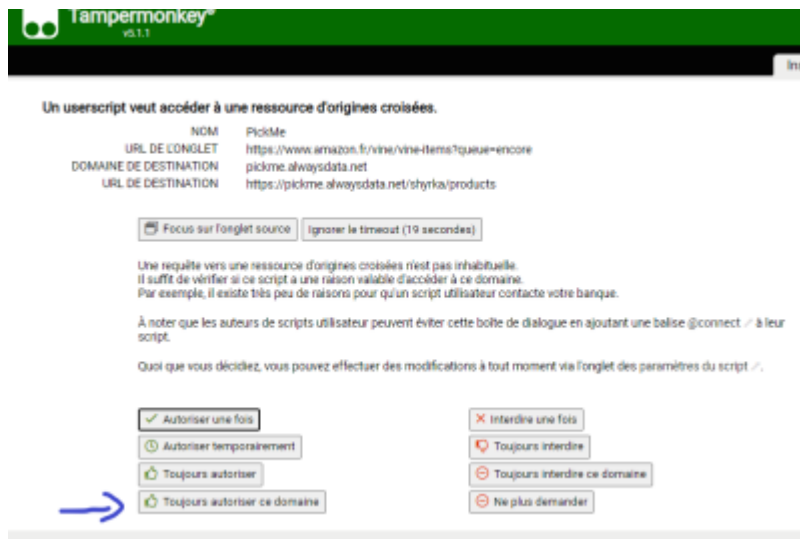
Tampermonkey®
v5.1.1

Ins

Un userscript veut accéder à une ressource d'origines croisées.

| | |
|---|---|
| NOM | PickMe |
| URL DE L'ONGLET | https://www.amazon.fr/vine/vine-items?queue=encore |
| DOMAINE DE DESTINATION | pickme.alwaysdata.net |
| URL DE DESTINATION | https://pickme.alwaysdata.net/shyrka/products |

Focus sur l'onglet source | Ignorer le timeout (19 secondes)

Une requête vers une ressource d'origines croisées n'est pas inhabituelle. Il suffit de vérifier si ce script a une raison valable d'accéder à ce domaine. Par exemple, il existe très peu de raisons pour qu'un script utilisateur contacte votre banque.

À noter que les auteurs de scripts utilisateur peuvent éviter cette boîte de dialogue en ajoutant une balise @connect à leur script.

Quoi que vous décidiez, vous pouvez effectuer des modifications à tout moment via l'onglet des paramètres du script.

Autoriser une fois
Autoriser temporairement
Toujours autoriser
Toujours autoriser ce domaine

Interdire une fois
Toujours interdire
Toujours interdire ce domaine
Ne plus demander